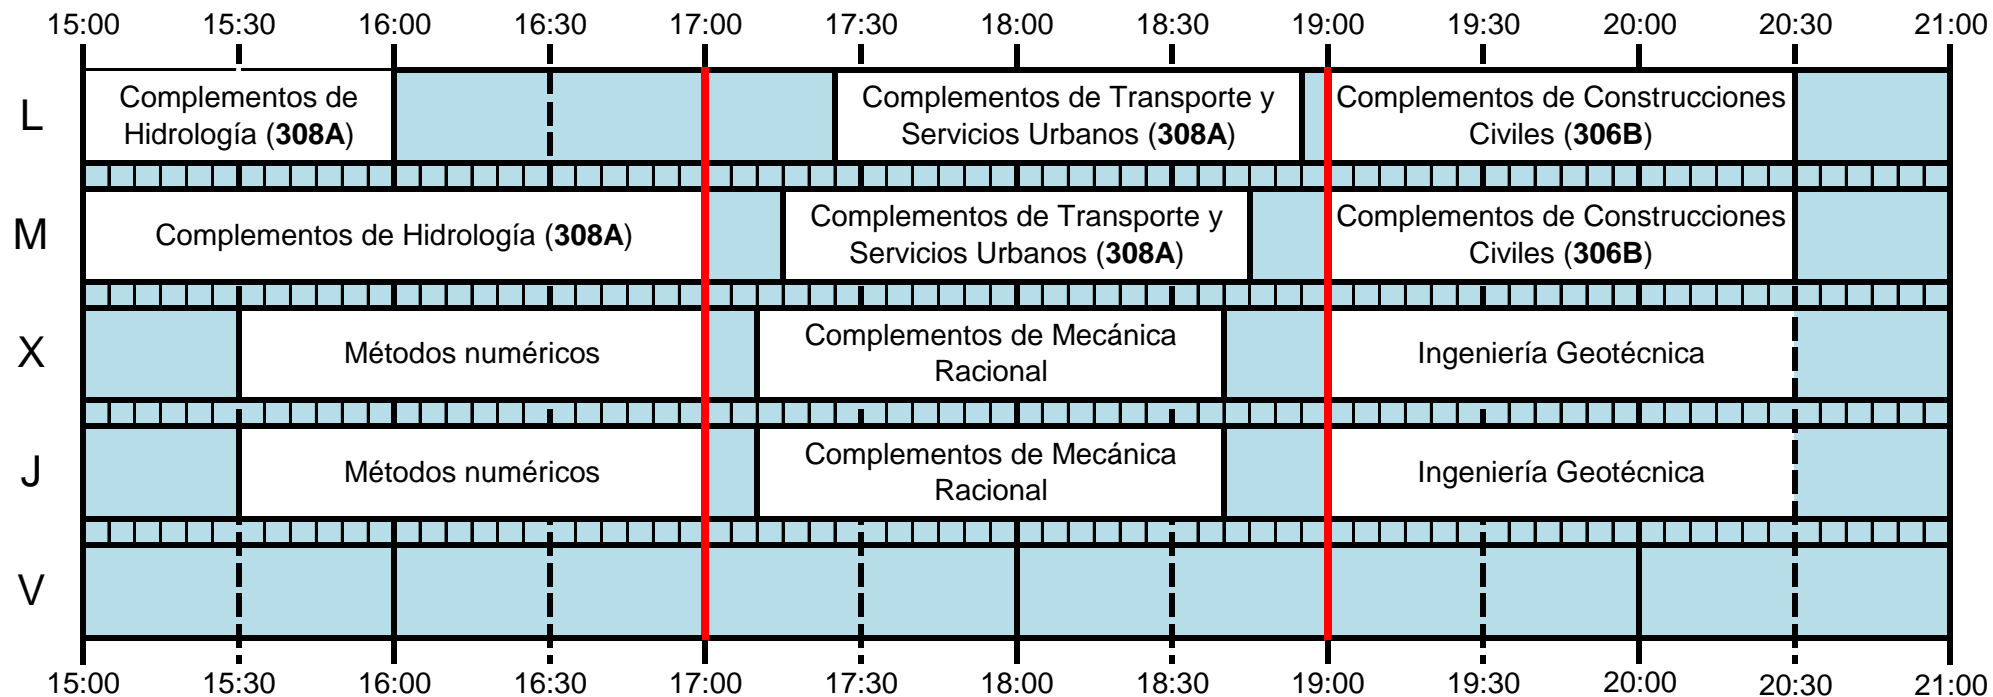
15:00 15:30 16:00 16:30 17:00 17:30 18:00 18:30 19:00 19:30 20:00 20:30 21:00

L
Complementos de Hidrología (**308A**)
Complementos de Transporte y Servicios Urbanos (**308A**)
Complementos de Construcciones Civiles (**306B**)

M
Complementos de Hidrología (**308A**)
Complementos de Transporte y Servicios Urbanos (**308A**)
Complementos de Construcciones Civiles (**306B**)

X
Métodos numéricos
Complementos de Mecánica Racional
Ingeniería Geotécnica

J
Métodos numéricos
Complementos de Mecánica Racional
Ingeniería Geotécnica

V

15:00 15:30 16:00 16:30 17:00 17:30 18:00 18:30 19:00 19:30 20:00 20:30 21:00